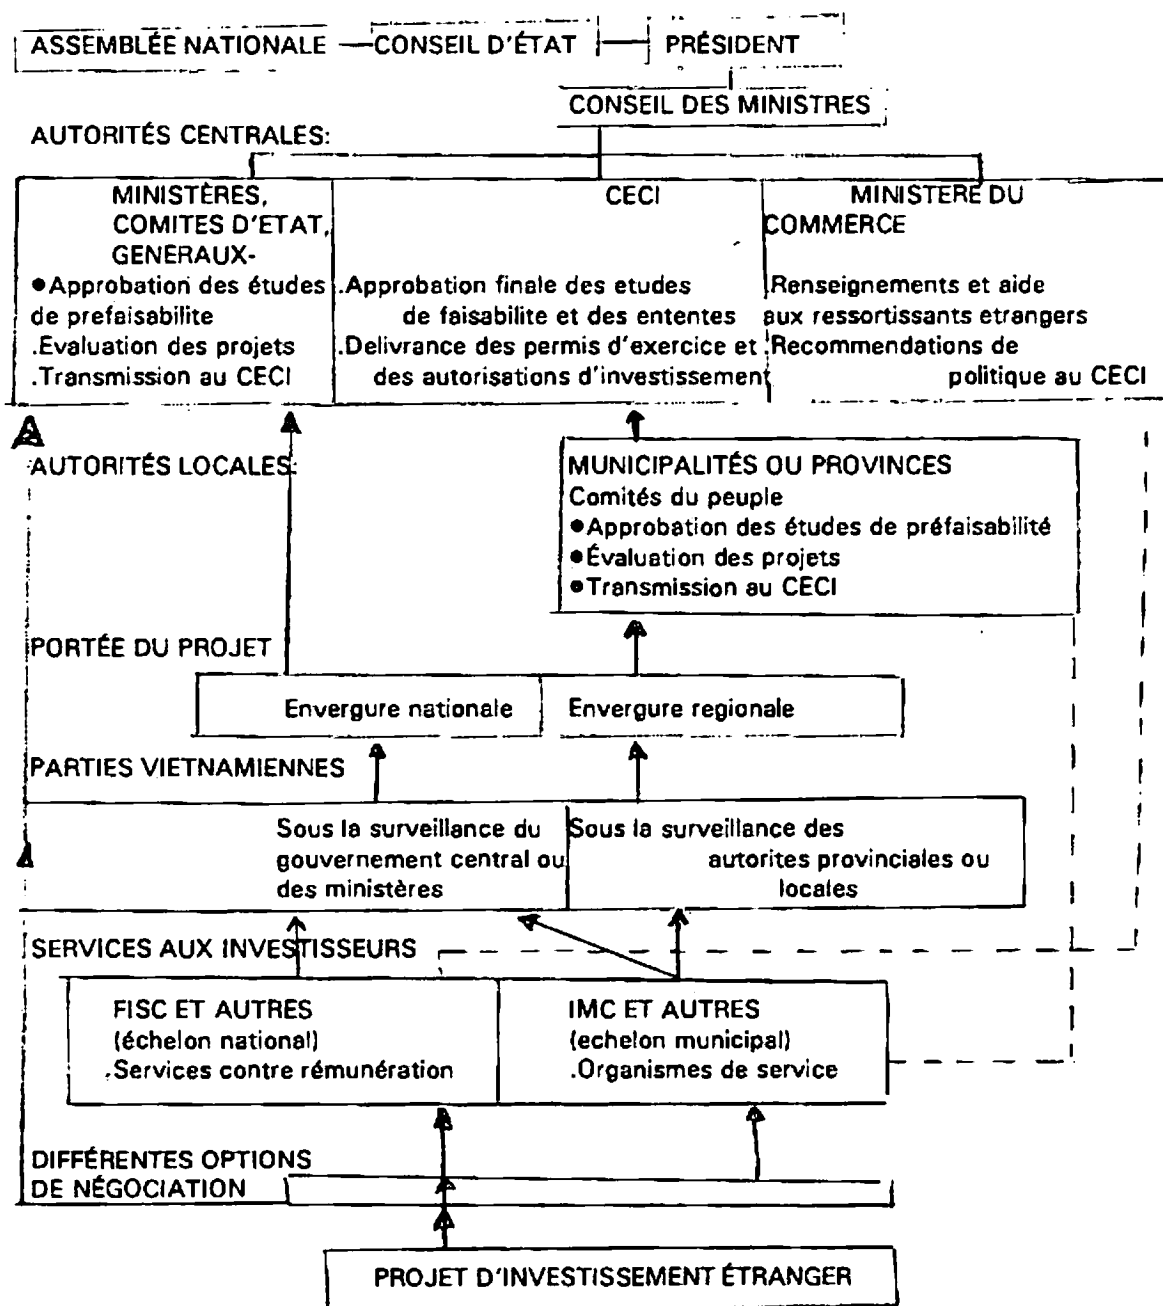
ASSEMBLÉE NATIONALE — CONSEIL D'ÉTAT — PRÉSIDENT

CONSEIL DES MINISTRES

AUTORITÉS CENTRALES:

MINISTÈRES, COMITES D'ETAT, GENERAUX-
●Approbation des études de prefaisabilite
.Evaluation des projets
.Transmission au CECI

CECI
.Approbation finale des etudes de faisabilite et des ententes
.Delivrance des permis d'exercice et des autorisations d'investissement

MINISTERE DU COMMERCE
.Renseignements et aide aux ressortissants etrangers
.Recommendations de politique au CECI

AUTORITÉS LOCALES:

MUNICIPALITÉS OU PROVINCES
Comités du peuple
●Approbation des études de préfaisabilité
●Évaluation des projets
●Transmission au CECI

PORTÉE DU PROJET

Envergure nationale

Envergure regionale

PARTIES VIETNAMIENNES

Sous la surveillance du gouvernement central ou des ministères

Sous la surveillance des autorites provinciales ou locales

SERVICES AUX INVESTISSEURS

FISC ET AUTRES
(échelon national)
.Services contre rémunération

IMC ET AUTRES
(echelon municipal)
.Organismes de service

DIFFÉRENTES OPTIONS DE NÉGOCIATION

PROJET D'INVESTISSEMENT ÉTRANGER